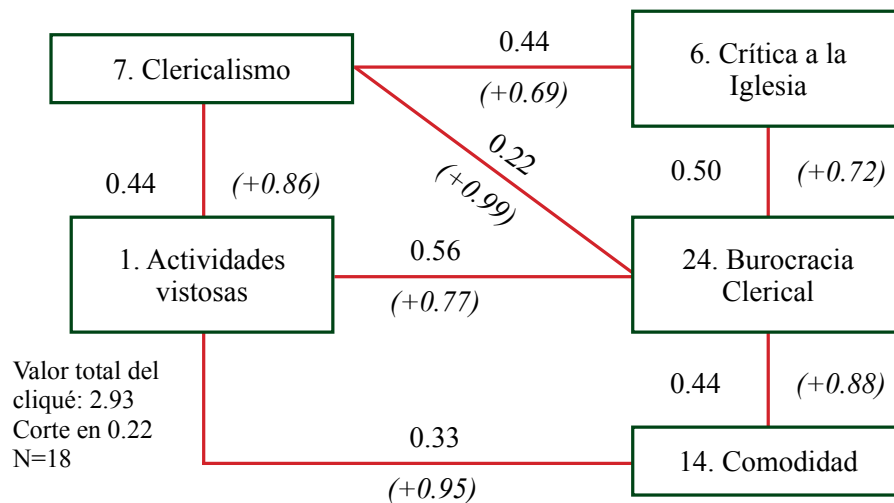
7. Clericalismo

0.44

(+0.69)

6. Crítica a la Iglesia

0.44

(+0.86)

0.22

(+0.99)

0.50

(+0.72)

1. Actividades vistosas

0.56

(+0.77)

24. Burocracia Clerical

0.44

(+0.88)

Valor total del cliqué: 2.93
Corte en 0.22
N=18

0.33

(+0.95)

14. Comodidad